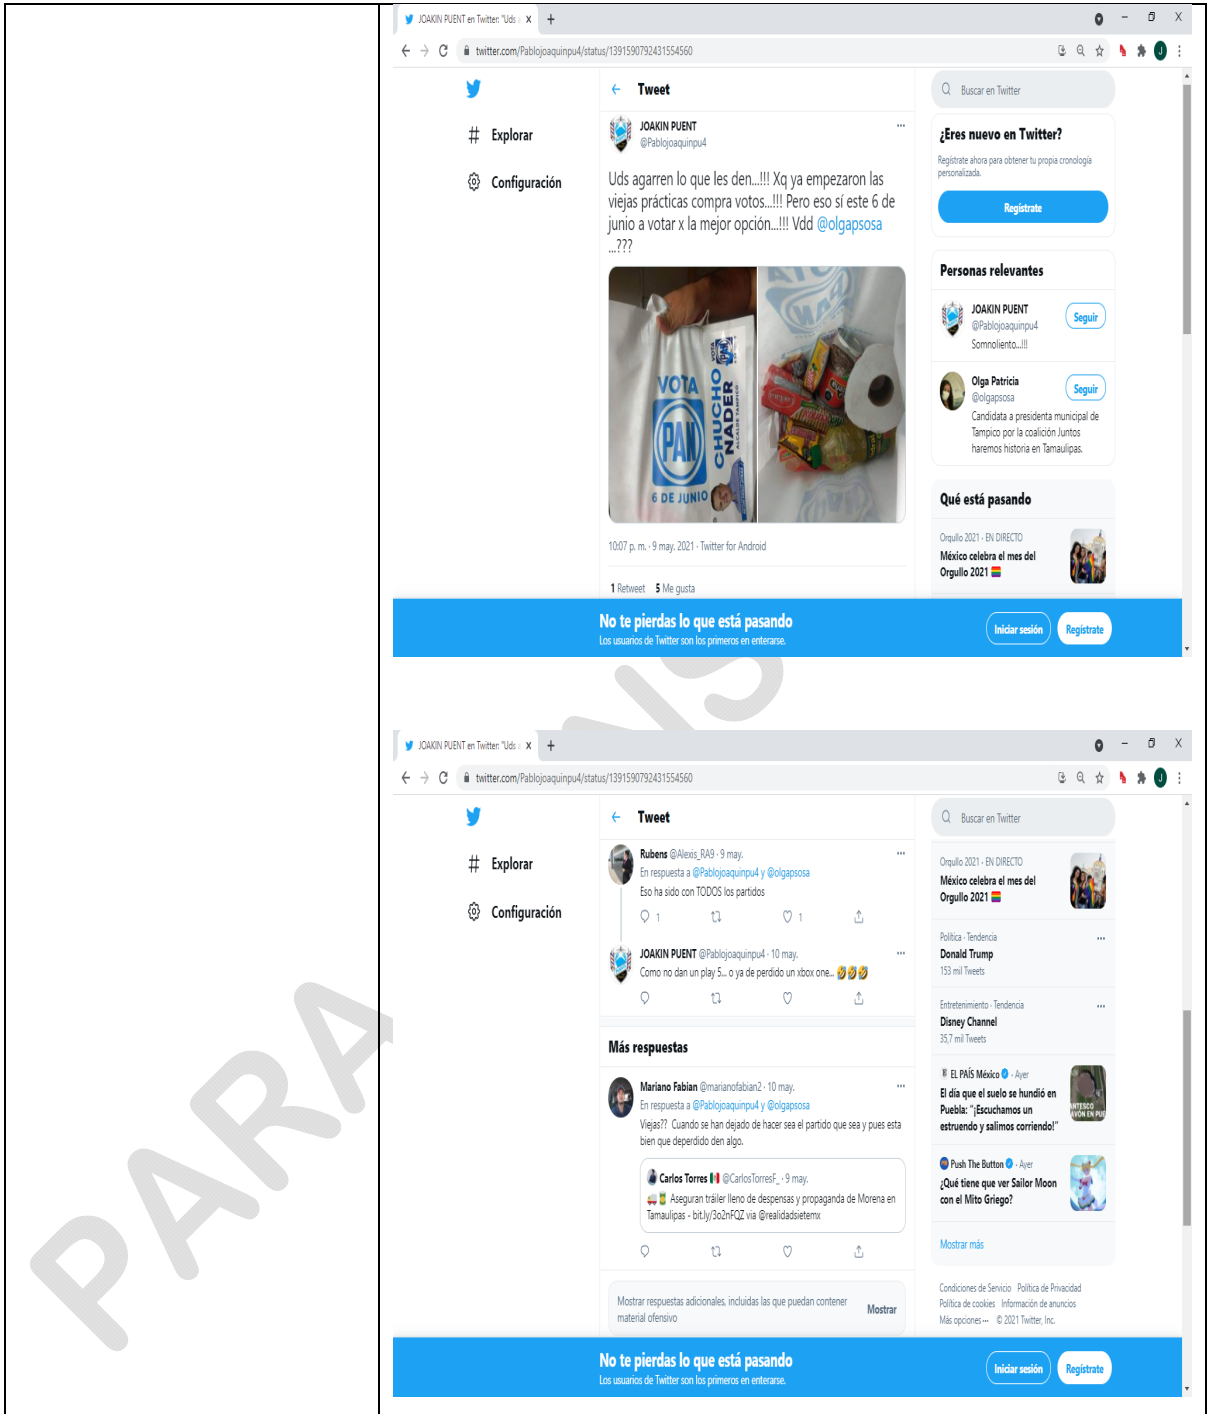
JOAKIN PUENT en Twitter: "Uds

twitter.com/Pablojoaquinpu4/status/1391590792431554560

Explorar
Configuración

Tweet

JOAKIN PUENT
@Pablojoaquinpu4

Uds agarren lo que les den...!!! Xq ya empezaron las viejas prácticas compra votos...!!! Pero eso sí este 6 de junio a votar x la mejor opción...!!! Vdd @olgapsosa ...???

VOTA PAN CHUCHO NADER 6 DE JUNIO

10:07 p. m. · 9 may. 2021 · Twitter for Android

1 Retweet 5 Me gusta

Buscar en Twitter

¿Eres nuevo en Twitter?
Regístrate ahora para obtener tu propia cronología personalizada.
Regístrate

Personas relevantes

JOAKIN PUENT
@Pablojoaquinpu4
Somnoliento...!!
Seguir

Olga Patricia
@olgapsosa
Candidata a presidenta municipal de Tampico por la coalición Juntos haremos historia en Tamaulipas.
Seguir

Qué está pasando

Orgullo 2021 · EN DIRECTO
México celebra el mes del Orgullo 2021 🏳️‍🌈

No te pierdas lo que está pasando
Los usuarios de Twitter son los primeros en enterarse.
Iniciar sesión
Regístrate

JOAKIN PUENT en Twitter: "Uds

twitter.com/Pablojoaquinpu4/status/1391590792431554560

Explorar
Configuración

Tweet

Rubens @Alexis_RA9 · 9 may.
En respuesta a @Pablojoaquinpu4 y @olgapsosa
Eso ha sido con TODOS los partidos
1 1

JOAKIN PUENT @Pablojoaquinpu4 · 10 may.
Como no dan un play 5... o ya de perdido un xbox one... 🤣🤣🤣

Más respuestas

Mariano Fabian @marianofabian2 · 10 may.
En respuesta a @Pablojoaquinpu4 y @olgapsosa
Viejas?? Cuando se han dejado de hacer sea el partido que sea y pues esta bien que dependido den algo.

Carlos Torres 🇲🇽 @CarlosTorresF_ · 9 may.
Aseguran tráiler lleno de despensas y propaganda de Morena en Tamaulipas - bit.ly/3o2nFQZ vía @realidadsietemx

Mostrar respuestas adicionales, incluidas las que puedan contener material ofensivo
Mostrar

Buscar en Twitter

Orgullo 2021 · EN DIRECTO
México celebra el mes del Orgullo 2021 🏳️‍🌈

Política · Tendencia
Donald Trump
153 mil Tweets

Entretenimiento · Tendencia
Disney Channel
35,7 mil Tweets

EL PAÍS México · Ayer
El día que el suelo se hundió en Puebla: "¡Escuchamos un estruendo y salimos corriendo!"

Push The Button · Ayer
¿Qué tiene que ver Sailor Moon con el Mito Griego?

Mostrar más

Condiciones de Servicio Política de Privacidad Política de cookies Información de anuncios Más opciones ··· © 2021 Twitter, Inc.

No te pierdas lo que está pasando
Los usuarios de Twitter son los primeros en enterarse.
Iniciar sesión
Regístrate

PARA